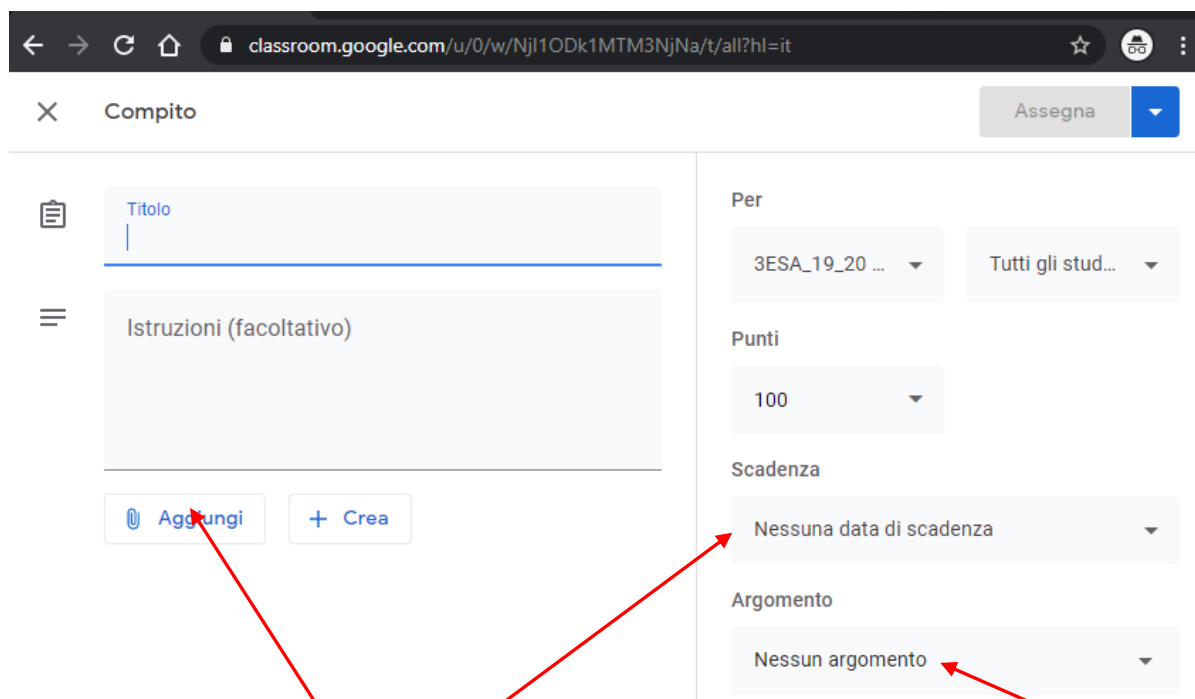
classroom.google.com/u/0/w/NjI1ODk1MTM3NjNa/t/all?hl=it

Compito

Assegna

Titolo

Istruzioni (facoltativo)

Aggiungi

+ Crea

Per

3ESA_19_20 ...

Tutti gli stud...

Punti

100

Scadenza

Nessuna data di scadenza

Argomento

Nessun argomento